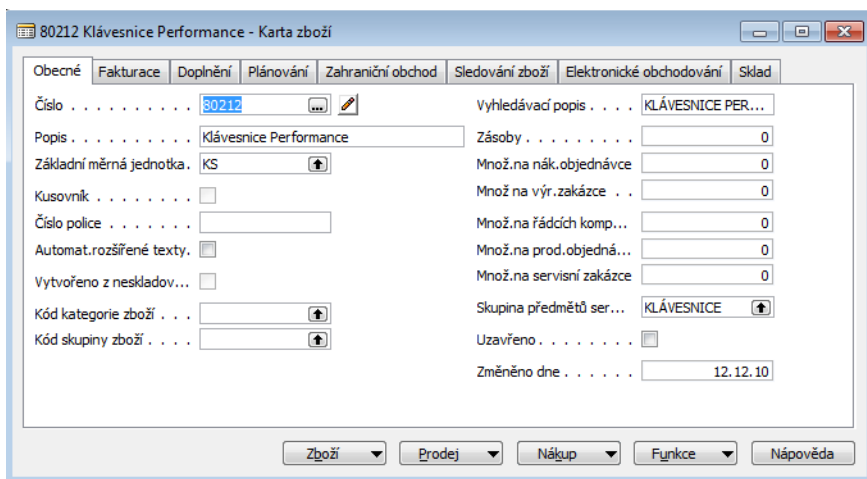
80212 Klávesnice Performance - Karta zboží

Obecné | Fakturace | Doplnění | Plánování | Zahraniční obchod | Sledování zboží | Elektronické obchodování | Sklad

Číslo . . . . . . . . . . 80212
Popis . . . . . . . . . . Klávesnice Performance
Základní měrná jednotka. KS
Kusovník . . . . . . .
Číslo police . . . . . . .
Automat.rozšířené texty.
Vytvořeno z neskladov...
Kód kategorie zboží . . .
Kód skupiny zboží . . . .

Vyhledávací popis . . . . KLÁVESNICE PER...
Zásoby . . . . . . . . . 0
Množ.na nák.objednávce 0
Množ na výr.zakázce . . 0
Množ.na řádcích komp... 0
Množ.na prod.objedná... 0
Množ.na servisní zakázce 0
Skupina předmětů ser... KLÁVESNICE
Uzavřeno . . . . . . .
Změněno dne . . . . . . 12.12.10

Zboží | Prodej | Nákup | Funkce | Nápověda